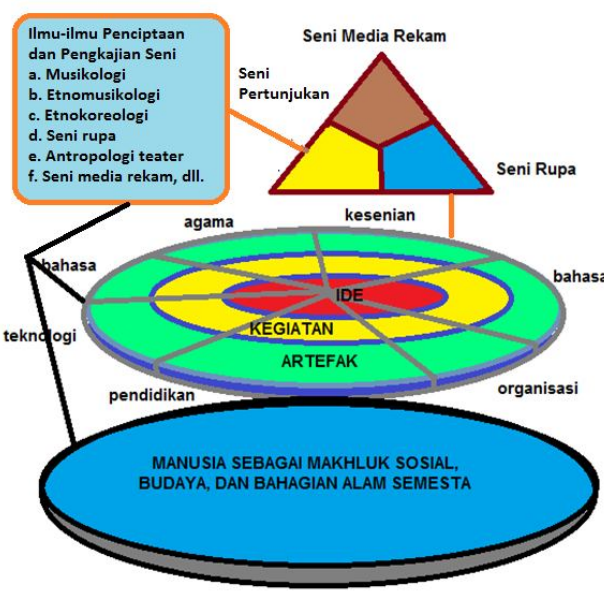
Ilmu-ilmu Penciptaan dan Pengkajian Seni
a. Musikologi
b. Etnomusikologi
c. Etnokoreologi
d. Seni rupa
e. Antropologi teater
f. Seni media rekam, dll.

Seni Media Rekam

Seni Pertunjukan

Seni Rupa

agama

kesenian

bahasa

bahasa

teknologi

IDE

KEGIATAN

ARTEFAK

pendidikan

organisasi

MANUSIA SEBAGAI MAKHLUK SOSIAL, BUDAYA, DAN BAHAGIAN ALAM SEMESTA